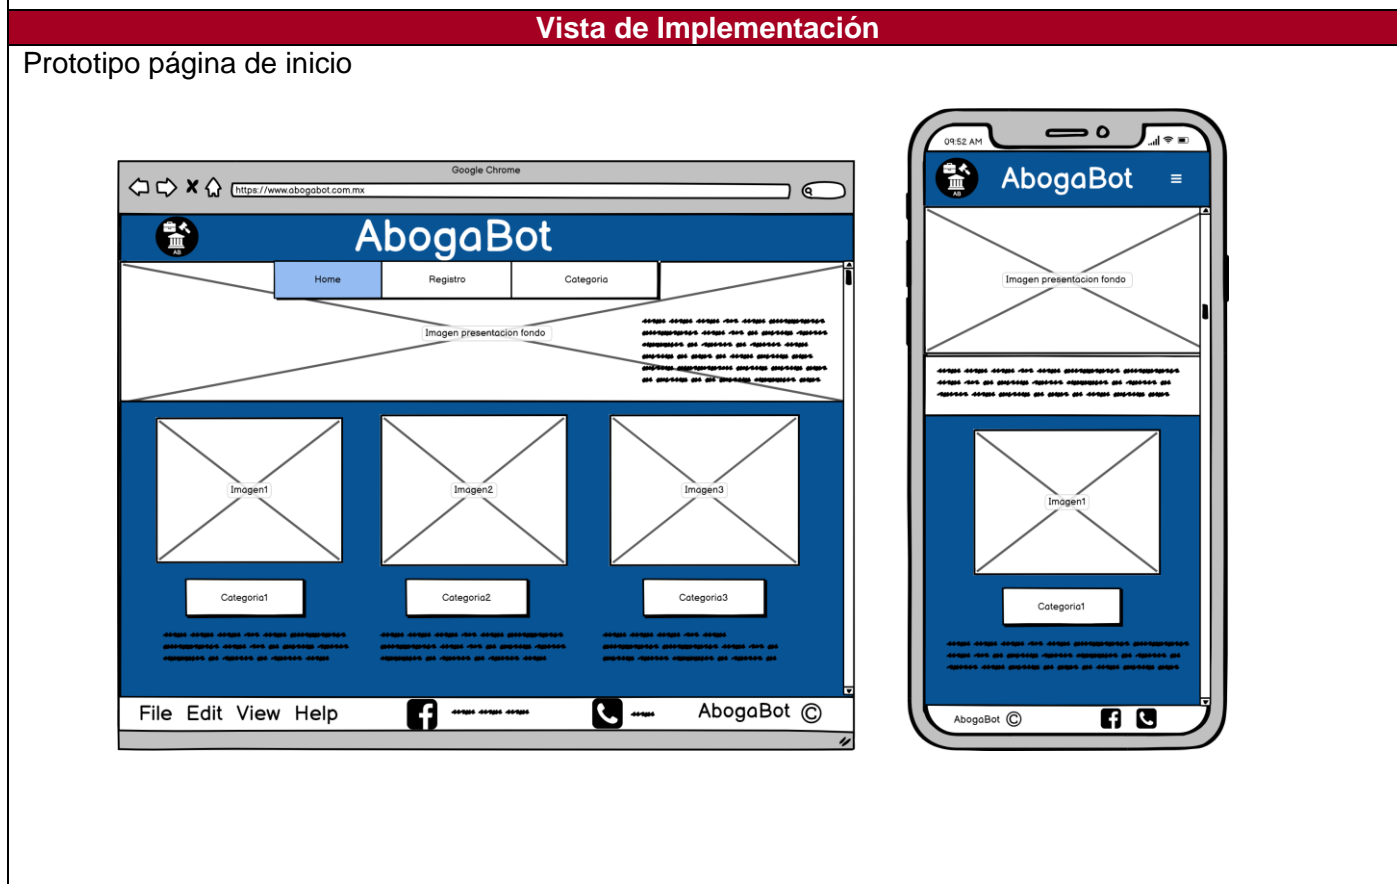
Vista de Implementación

Prototipo página de inicio

Google Chrome

https://www.abogabot.com.mx

AbogaBot

Home | Registro | Categoria

Imagen presentacion fondo

Imagen1

Imagen2

Imagen3

Categoria1

Categoria2

Categoria3

File Edit View Help

AbogaBot ©

09:52 AM

AbogaBot

Imagen presentacion fondo

Imagen1

Categoria1

AbogaBot ©